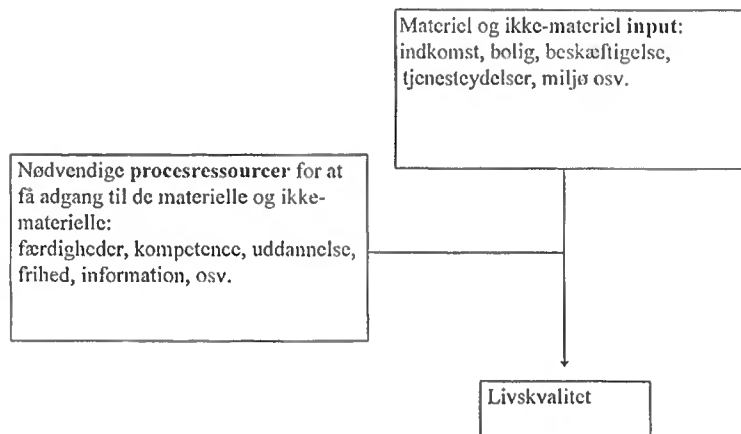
Materiel og ikke-materiel input: indkomst, bolig, beskæftigelse, tjenesteydelser, miljø osv.

Nødvendige procesressourcer for at få adgang til de materielle og ikke-materielle: færdigheder, kompetence, uddannelse, frihed, information, osv.

Livskvalitet